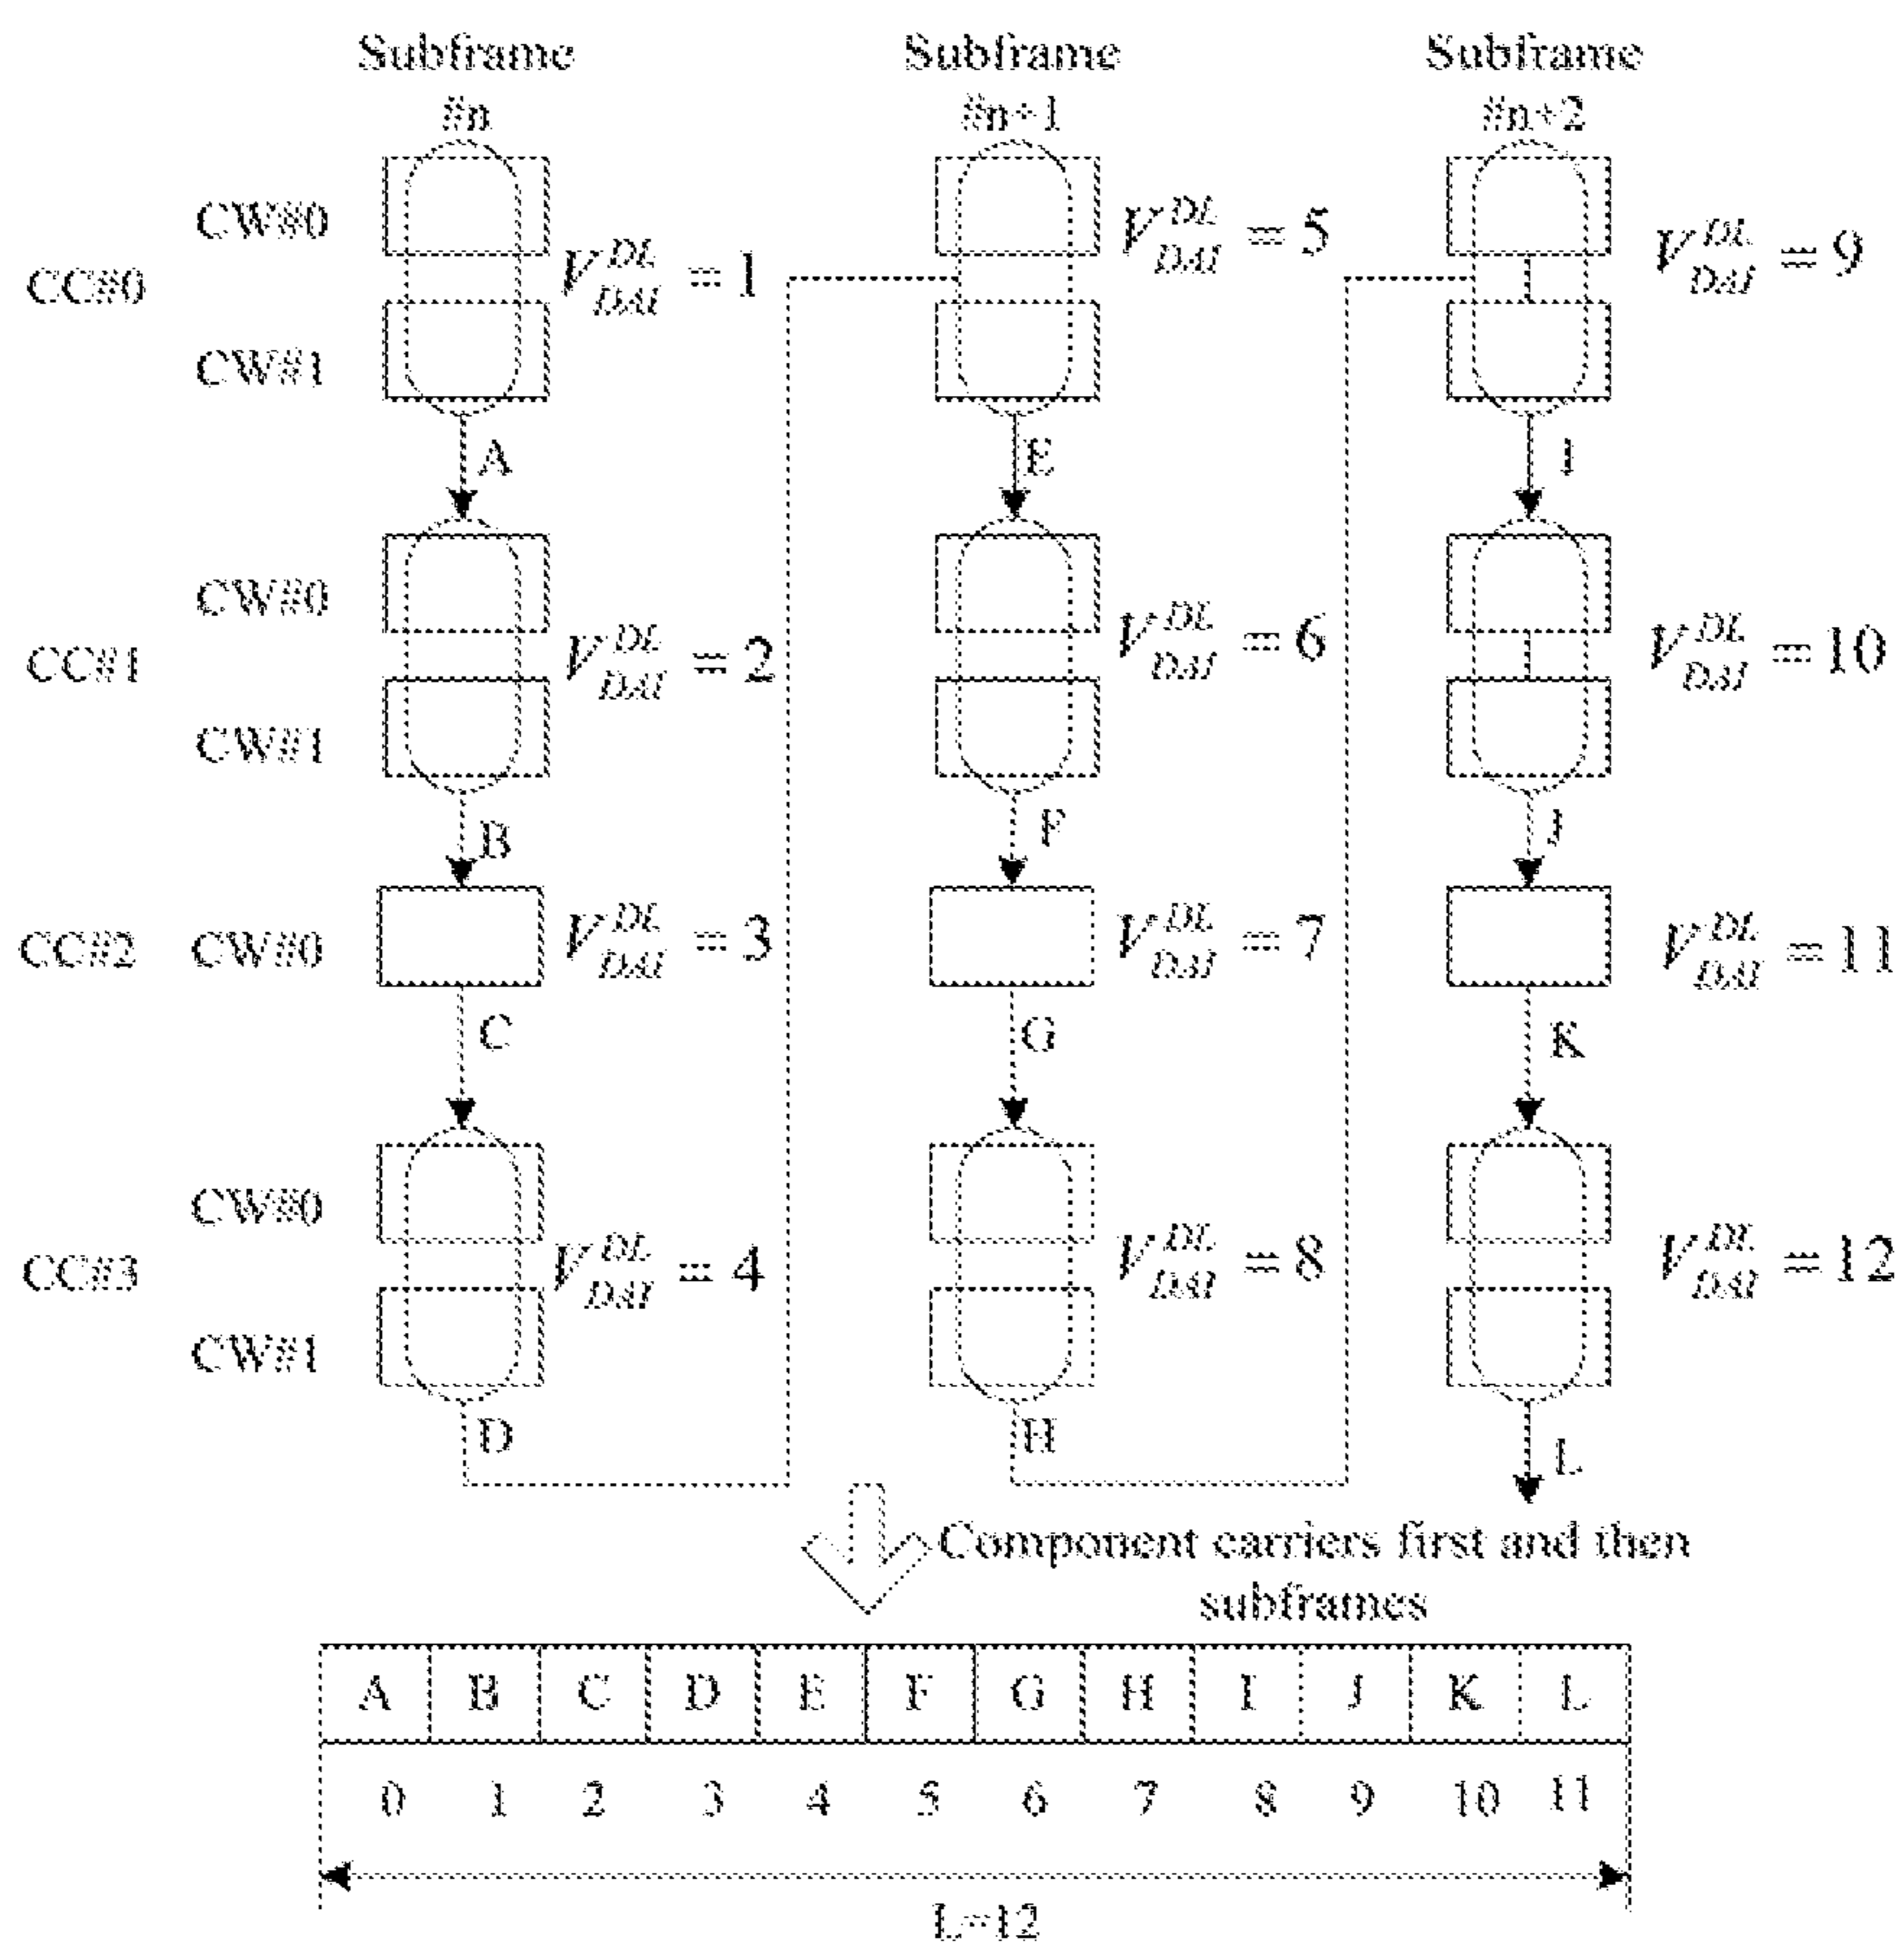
Subframe #n

Subframe #n+1

Subframe #n+2

CC#0

CW#0

CW#1

$V_{DAI}^{DL}=1$

$V_{DAI}^{DL}=5$

$V_{DAI}^{DL}=9$

A

E

I

CC#1

CW#0

CW#1

$V_{DAI}^{DL}=2$

$V_{DAI}^{DL}=6$

$V_{DAI}^{DL}=10$

B

F

J

CC#2

CW#0

$V_{DAI}^{DL}=3$

$V_{DAI}^{DL}=7$

$V_{DAI}^{DL}=11$

C

G

K

CC#3

CW#0

CW#1

$V_{DAI}^{DL}=4$

$V_{DAI}^{DL}=8$

$V_{DAI}^{DL}=12$

D

H

L

Component carriers first and then subframes

| A | B | C | D | E | F | G | H | I | J | K | L |
|---|---|---|---|---|---|---|---|---|---|---|---|
| 0 | 1 | 2 | 3 | 4 | 5 | 6 | 7 | 8 | 9 | 10 | 11 |

L=12